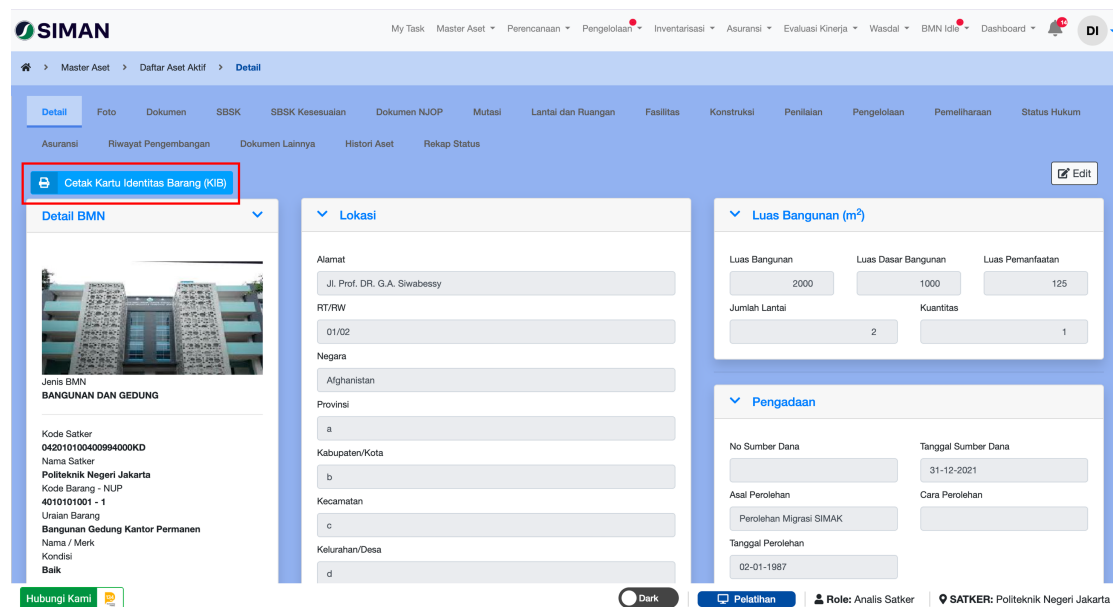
SIMAN

My Task Master Aset ▾ Perencanaan ▾ Pengelolaan ▾ Inventarisasi ▾ Asuransi ▾ Evaluasi Kinerja ▾ Wasdal ▾ BMN Idle ▾ Dashboard ▾ 14 DI

Master Aset > Daftar Aset Aktif > Detail

Detail Foto Dokumen SBSK SBSK Kesesuaian Dokumen NJOP Mutasi Lantai dan Ruangan Fasilitas Konstruksi Penilaian Pengelolaan Pemeliharaan Status Hukum
Asuransi Riwayat Pengembangan Dokumen Lainnya Histori Aset Rekap Status

Cetak Kartu Identitas Barang (KIB)

Edit

Detail BMN

Jenis BMN
BANGUNAN DAN GEDUNG

Kode Satker
042010100400994000KD
Nama Satker
Politeknik Negeri Jakarta
Kode Barang - NUP
4010101001 - 1
Uraian Barang
Bangunan Gedung Kantor Permanen
Nama / Merk
Kondisi
Baik

Lokasi

Alamat
Jl. Prof. DR. G.A. Siwabessy
RT/RW
01/02
Negara
Afghanistan
Provinsi
a
Kabupaten/Kota
b
Kecamatan
c
Kelurahan/Desa
d

Luas Bangunan (m$^2$)

Luas Bangunan
2000
Luas Dasar Bangunan
1000
Luas Pemanfaatan
125
Jumlah Lantai
2
Kuantitas
1

Pengadaan

No Sumber Dana
Tanggal Sumber Dana
31-12-2021
Asal Perolehan
Perolehan Migrasi SIMAK
Cara Perolehan
Tanggal Perolehan
02-01-1987

Hubungi Kami

Dark

Pelatihan

Role: Analis Satker

SATKER: Politeknik Negeri Jakarta